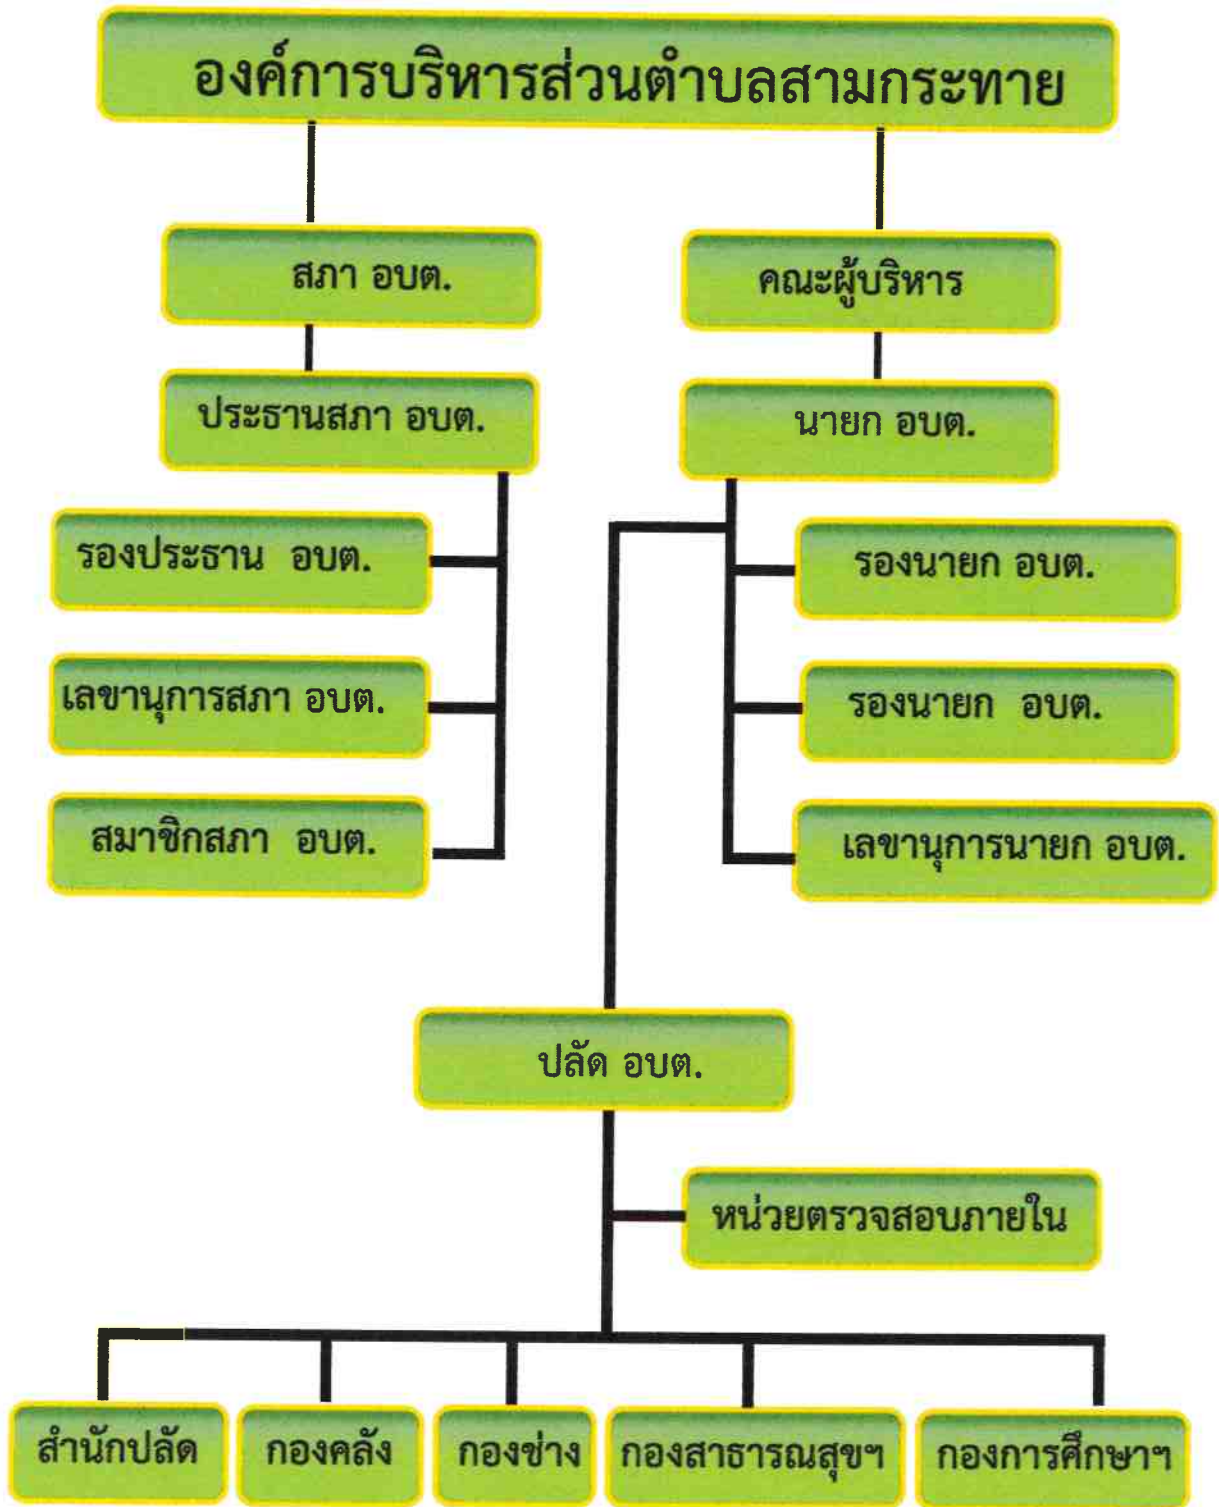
องค์การบริหารส่วนตำบลสามกระทาย

สภา อบต.

ประธานสภา อบต.

รองประธาน อบต.

เลขานุการสภา อบต.

สมาชิกสภา อบต.

คณะผู้บริหาร

นายก อบต.

รองนายก อบต.

รองนายก อบต.

เลขานุการนายก อบต.

ปลัด อบต.

หน่วยตรวจสอบภายใน

สำนักปลัด

กองคลัง

กองช่าง

กองสาธารณสุขฯ

กองการศึกษาฯ